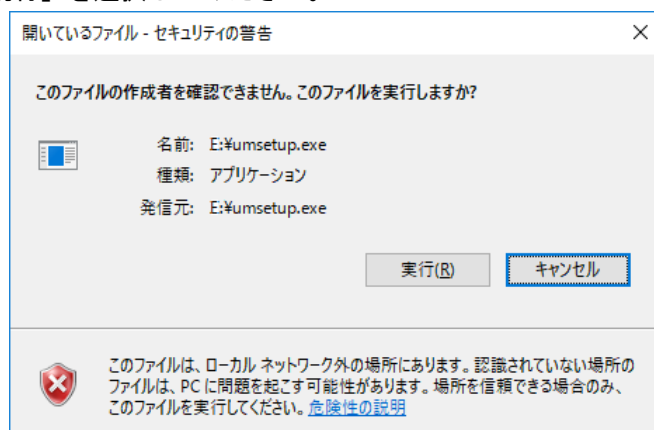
開いているファイル - セキュリティの警告

このファイルの作成者を確認できません。このファイルを実行しますか?

名前: E:¥umsetup.exe
種類: アプリケーション
発信元: E:¥umsetup.exe

実行(R)
キャンセル

このファイルは、ローカル ネットワーク外の場所にあります。認識されていない場所のファイルは、PC に問題を起こす可能性があります。場所を信頼できる場合のみ、このファイルを実行してください。危険性の説明